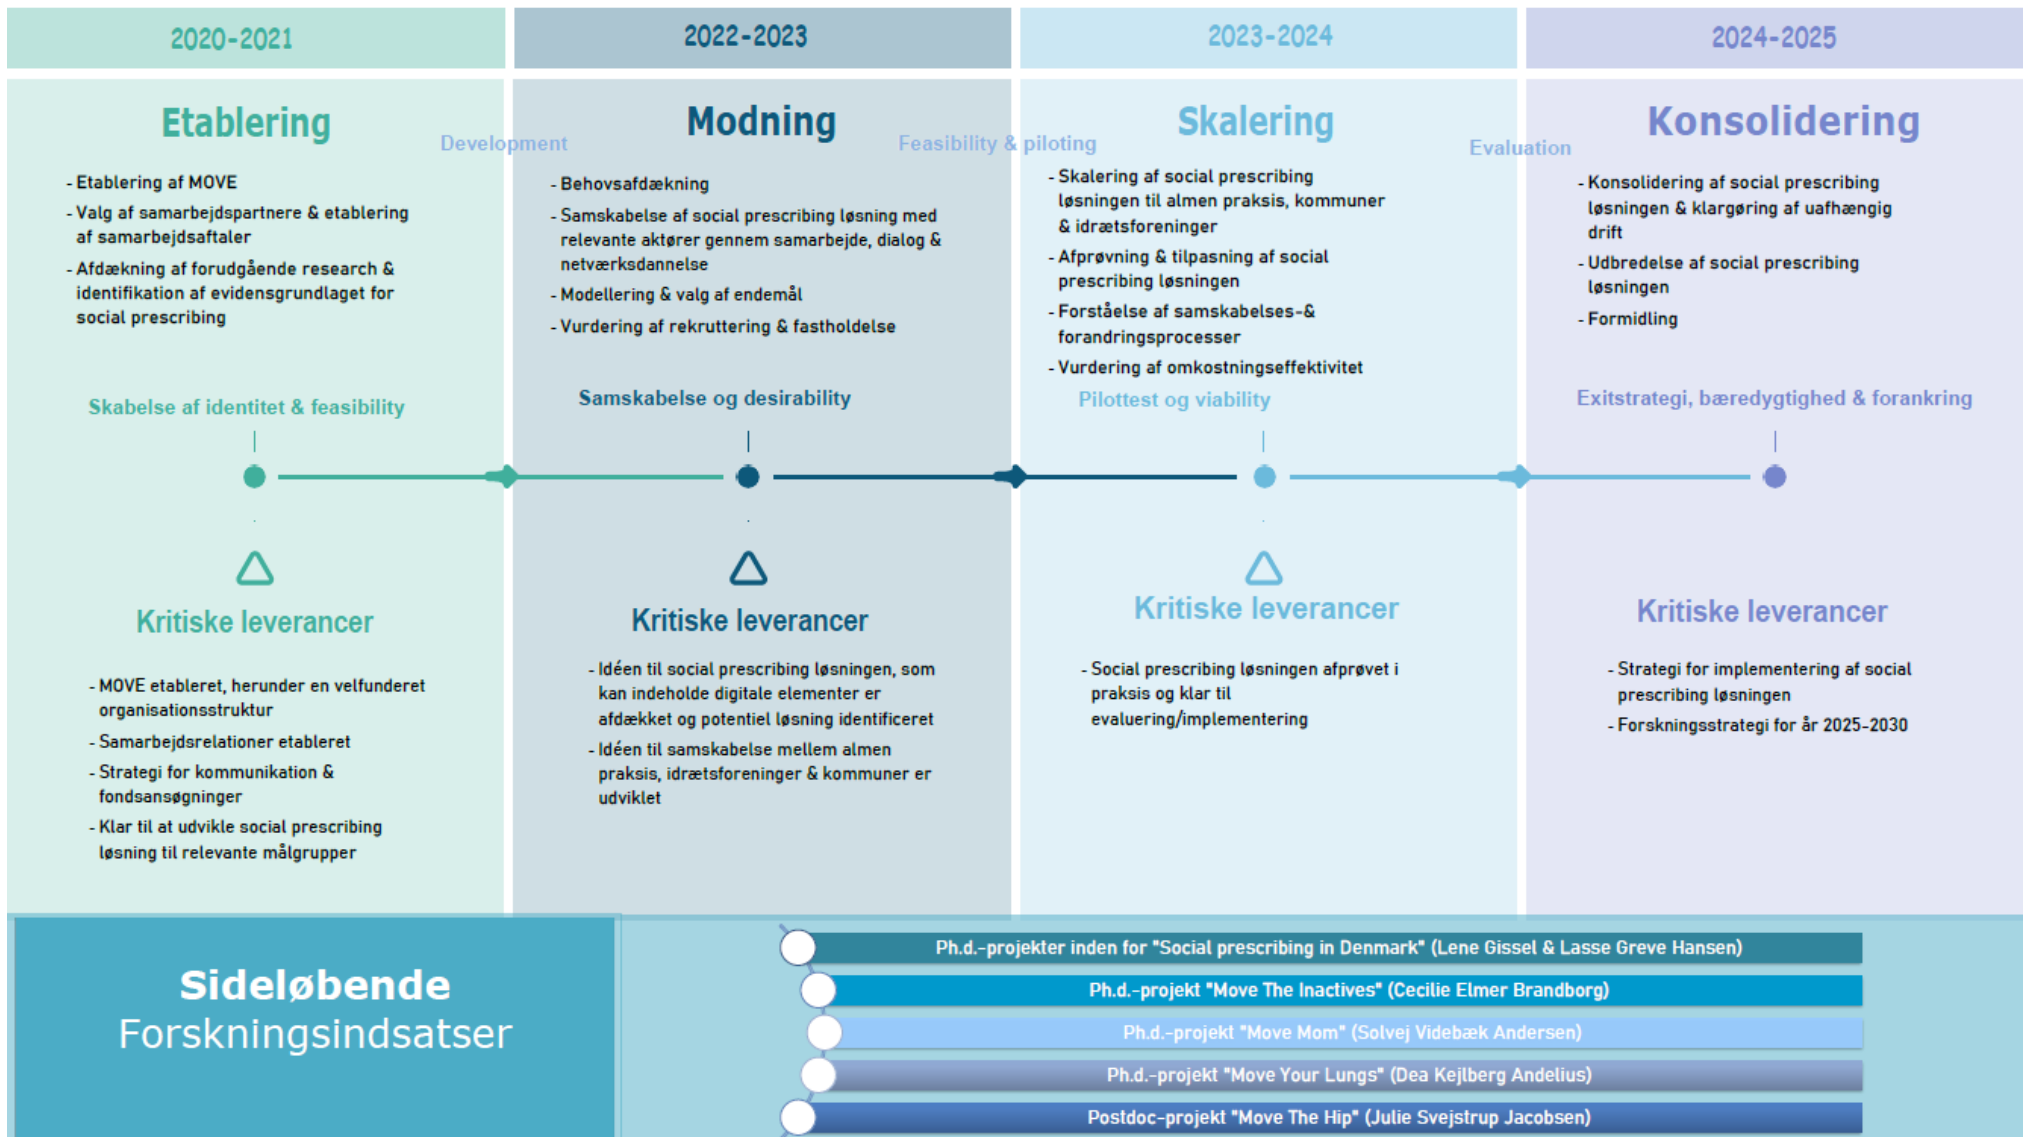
2020-2021

Etablering

- Etablering af MOVE
- Valg af samarbejdspartnere & etablering af samarbejdsaftaler
- Afdækning af forudgående research & identifikation af evidensgrundlaget for social prescribing

Skabelse af identitet & feasibility

Kritiske leverancer

- MOVE etableret, herunder en velfunderet organisationsstruktur
- Samarbejdsrelationer etableret
- Strategi for kommunikation & fondsansøgninger
- Klar til at udvikle social prescribing løsning til relevante målgrupper

Development

2022-2023

Modning

- Behovsafdækning
- Samskabelse af social prescribing løsning med relevante aktører gennem samarbejde, dialog & netværksdannelse
- Modellering & valg af endemål
- Vurdering af rekruttering & fastholdelse

Samskabelse og desirability

Kritiske leverancer

- Idéen til social prescribing løsningen, som kan indeholde digitale elementer er afdækket og potentiel løsning identificeret
- Idéen til samskabelse mellem almen praksis, idrætsforeninger & kommuner er udviklet

Feasibility & piloting

2023-2024

Skalering

- Skalering af social prescribing løsningen til almen praksis, kommuner & idrætsforeninger
- Afprøvning & tilpasning af social prescribing løsningen
- Forståelse af samskabelses-& forandringsprocesser
- Vurdering af omkostningseffektivitet

Pilottest og viability

Kritiske leverancer

- Social prescribing løsningen afprøvet i praksis og klar til evaluering/implementering

Evaluation

2024-2025

Konsolidering

- Konsolidering af social prescribing løsningen & klargøring af uafhængig drift
- Udbredelse af social prescribing løsningen
- Formidling

Exitstrategi, bæredygtighed & forankring

Kritiske leverancer

- Strategi for implementering af social prescribing løsningen
- Forskningsstrategi for år 2025-2030

Sideløbende Forskningsindsatser

Ph.d.-projekter inden for "Social prescribing in Denmark" (Lene Gissel & Lasse Greve Hansen)
Ph.d.-projekt "Move The Inactives" (Cecilie Elmer Brandborg)
Ph.d.-projekt "Move Mom" (Solvej Videbæk Andersen)
Ph.d.-projekt "Move Your Lungs" (Dea Kejlberg Andelius)
Postdoc-projekt "Move The Hip" (Julie Svejstrup Jacobsen)